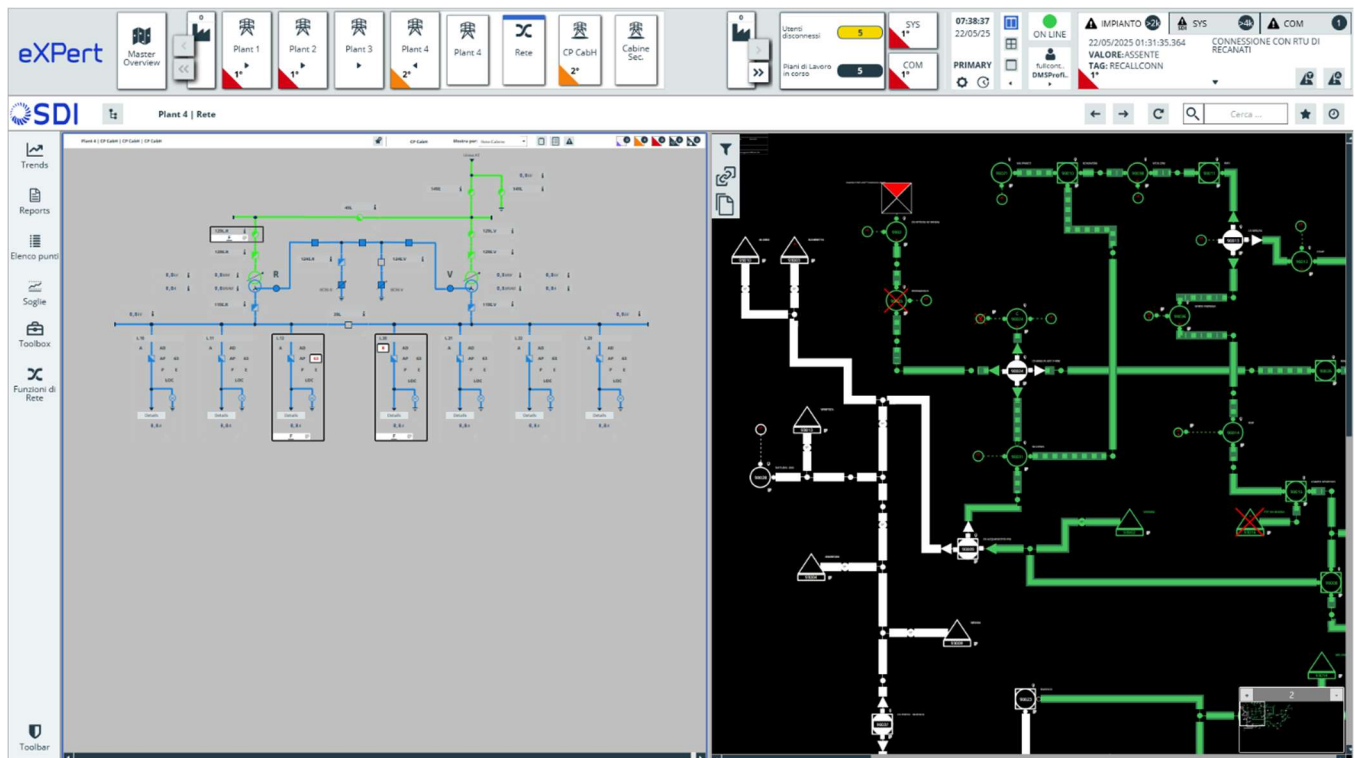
eXPert

Master Overview

0

Plant 1
1°

Plant 2
1°

Plant 3

Plant 4
2°

Plant 4

Rete

CP CabH
2°

Cabine Sec.

0

Utenti disconnessi
5

Piani di Lavoro in corso
5

SYS
1°

COM
1°

07:38:37
22/05/25

PRIMARY

ON LINE

fullcont..
DMSProfil..

IMPIANTO
SYS
COM
1

22/05/2025 01:31:35.364
VALORE: ASSENTE
TAG: RECALLCONN
1°

CONNESSIONE CON RTU DI RECANATI

SDI

Plant 4 | Rete

Cerca ...

Trends

Reports

Elenco punti

Soglie

Toolbox

Funzioni di Rete

Toolbar

R

V

2